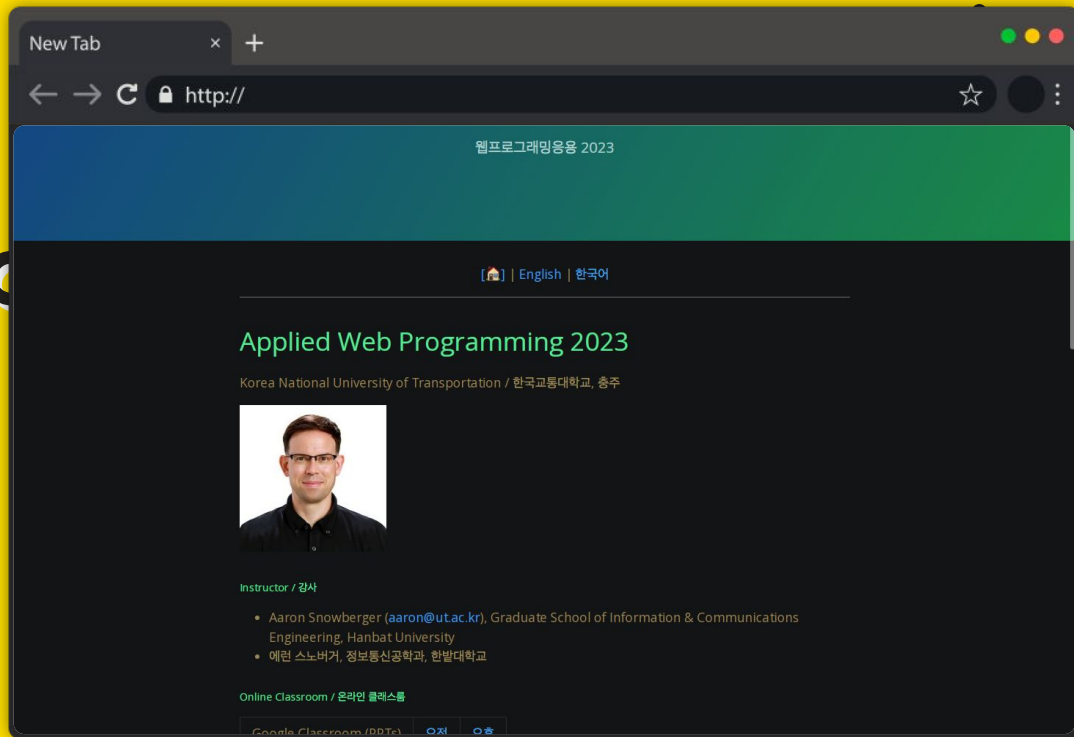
New Tab × +

http://

웹프로그래밍응용 2023

[🏠] | English | 한국어

Applied Web Programming 2023

Korea National University of Transportation / 한국교통대학교, 충주

Instructor / 강사

- Aaron Snowberger (aaron@ut.ac.kr), Graduate School of Information & Communications Engineering, Hanbat University
- 에런 스노버거, 정보통신공학과, 한밭대학교

Online Classroom / 온라인 클래스룸

| Google Classroom (PPTs) | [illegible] | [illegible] |